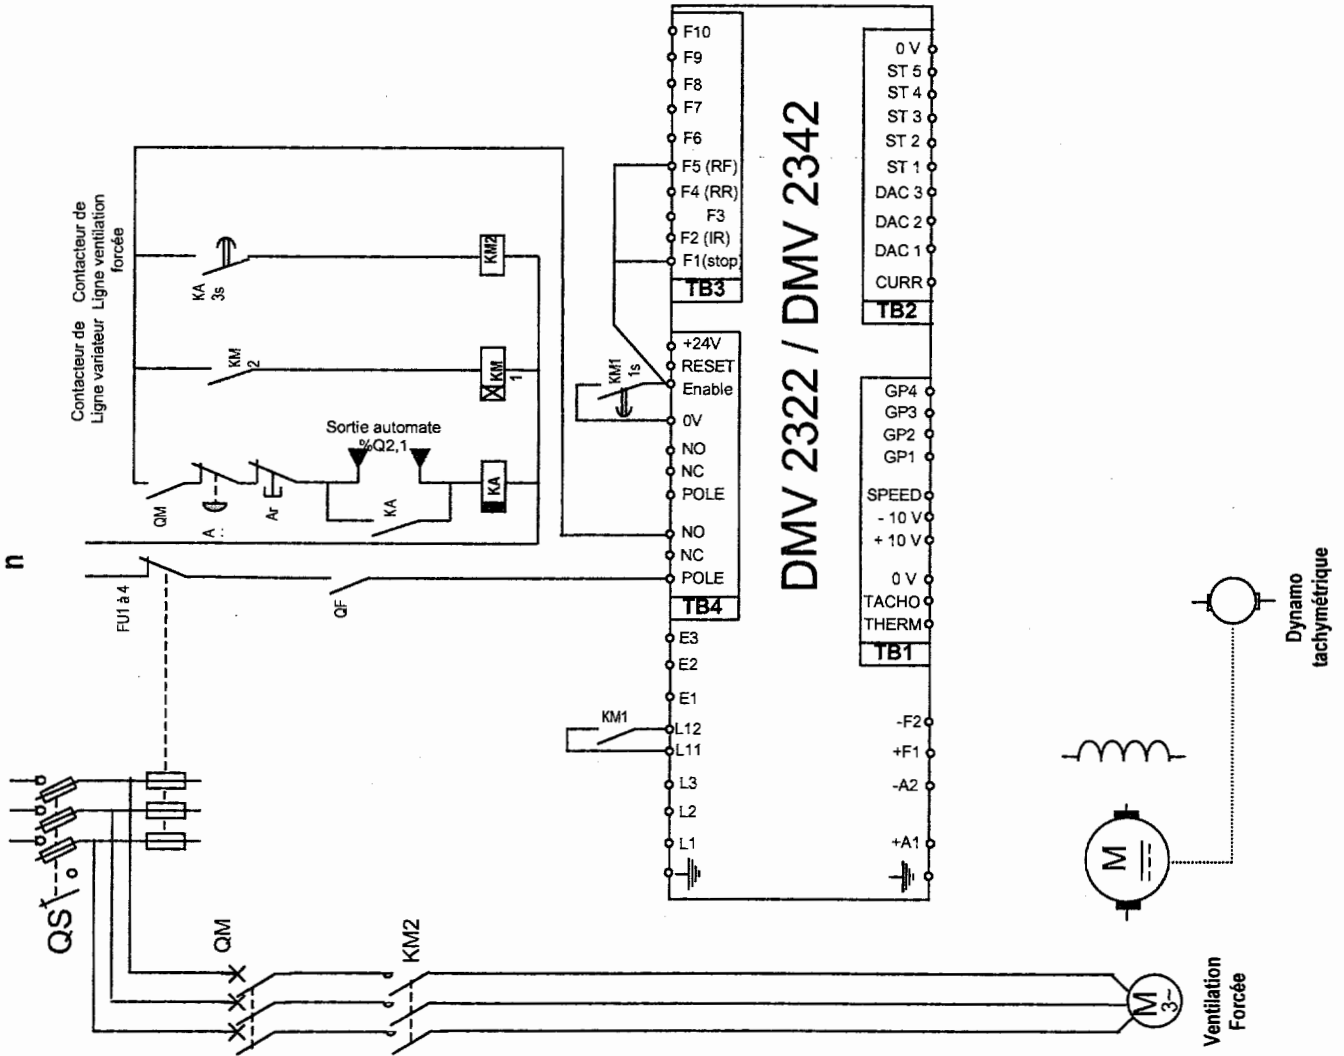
F10
F9
F8
F7
F6
F5 (RF)
F4 (RR)
F3
F2 (IR)
F1(stop)
TB3

0 V
ST 5
ST 4
ST 3
ST 2
ST 1
DAC 3
DAC 2
DAC 1
CURR
TB2

DMV 2322 / DMV 2342

+24V
RESET
Enable
0V
NO
NC
POLE
NO
NC
POLE
TB4

GP4
GP3
GP2
GP1
SPEED
- 10 V
+ 10 V
0 V
TACHO
THERM
TB1

E3
E2
E1
L12
L11
L3
L2
L1

-F2
+F1
-A2
+A1

Contacteur de Ligne variateur
Contacteur de Ligne ventilation forcée
KA 3s
KM2
KM 2
KM 1
KM1 1s
Sortie automate %Q2,1
KA
KA
QM
A
Ar
n
FU1 à 4
QF
KM1
QS
QM
KM2
M
M 3~
Ventilation Forcée
Dynamo tachymétrique